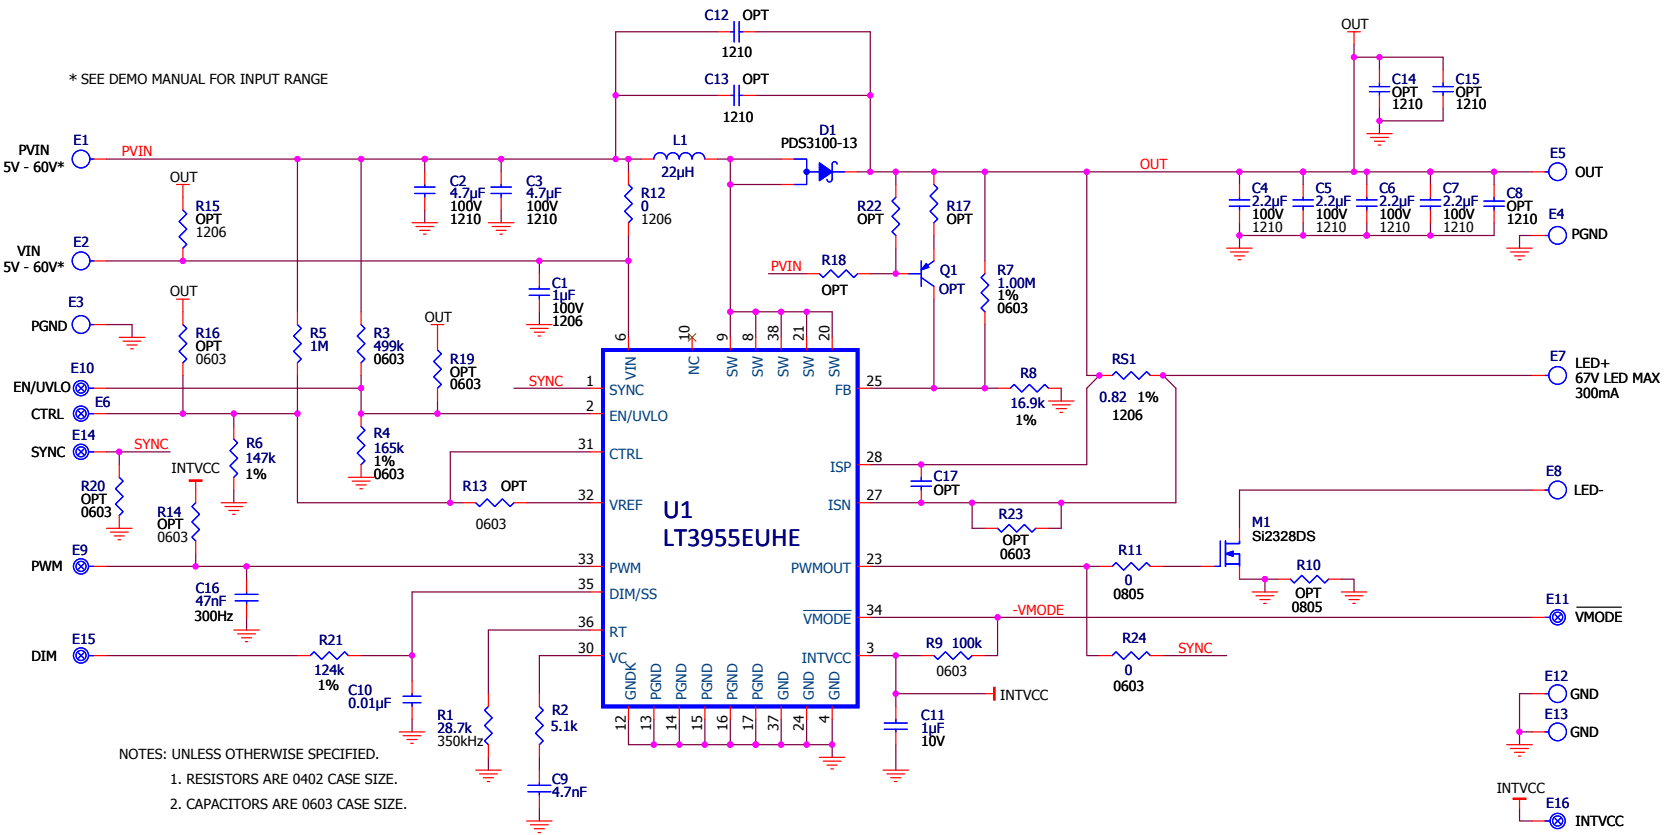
C12 OPT
1210
C13 OPT
1210
* SEE DEMO MANUAL FOR INPUT RANGE
OUT
C14 OPT 1210
C15 OPT 1210
PVIN 5V - 60V*
E1
PVIN
L1 22μH
D1 PDS3100-13
OUT
E5 OUT
OUT
R15 OPT 1206
C2 4.7μF 100V 1210
C3 4.7μF 100V 1210
R12 0 1206
R22 OPT
R17 OPT
C4 2.2μF 100V 1210
C5 2.2μF 100V 1210
C6 2.2μF 100V 1210
C7 2.2μF 100V 1210
C8 OPT 1210
E4 PGND
VIN 5V - 60V*
E2
C1 1μF 100V 1206
PVIN
R18 OPT
Q1 OPT
R7 1.00M 1% 0603
E3
PGND
OUT
R16 OPT 0603
R5 1M
R3 499k 0603
OUT
R19 OPT 0603
6 10 9 8 38 21 20
VIN NC SW SW SW SW SW
RS1
0.82 1% 1206
E7 LED+ 67V LED MAX 300mA
E10
EN/UVLO
SYNC 1
SYNC
FB 25
R8 16.9k 1%
CTRL
E6
2
EN/UVLO
E14
SYNC
SYNC
R6 147k 1%
R4 165k 1% 0603
31
CTRL
ISP 28
C17 OPT
E8 LED-
INTVCC
R20 OPT 0603
R14 OPT 0603
R13 OPT
0603
32
VREF
U1
LT3955EUHE
ISN 27
R23 OPT 0603
M1 Si2328DS
PWM
E9
33
PWM
PWMOUT 23
R11 0 0805
R10 OPT 0805
C16 47nF 300Hz
35
DIM/SS
34 $\overline{VMODE}$
-VMODE
E11 $\overline{VMODE}$
E15
DIM
R21 124k 1%
36
RT
R24 0
SYNC
0603
30
VC
INTVCC 3
R9 100k 0603
C10 0.01μF
R1 28.7k 350kHz
R2 5.1k
GNDK PGND PGND PGND PGND PGND GND GND GND
12 13 14 15 16 17 37 24 4
INTVCC
C11 1μF 10V
E12 GND
E13 GND
NOTES: UNLESS OTHERWISE SPECIFIED.
1. RESISTORS ARE 0402 CASE SIZE.
2. CAPACITORS ARE 0603 CASE SIZE.
C9 4.7nF
INTVCC
E16 INTVCC